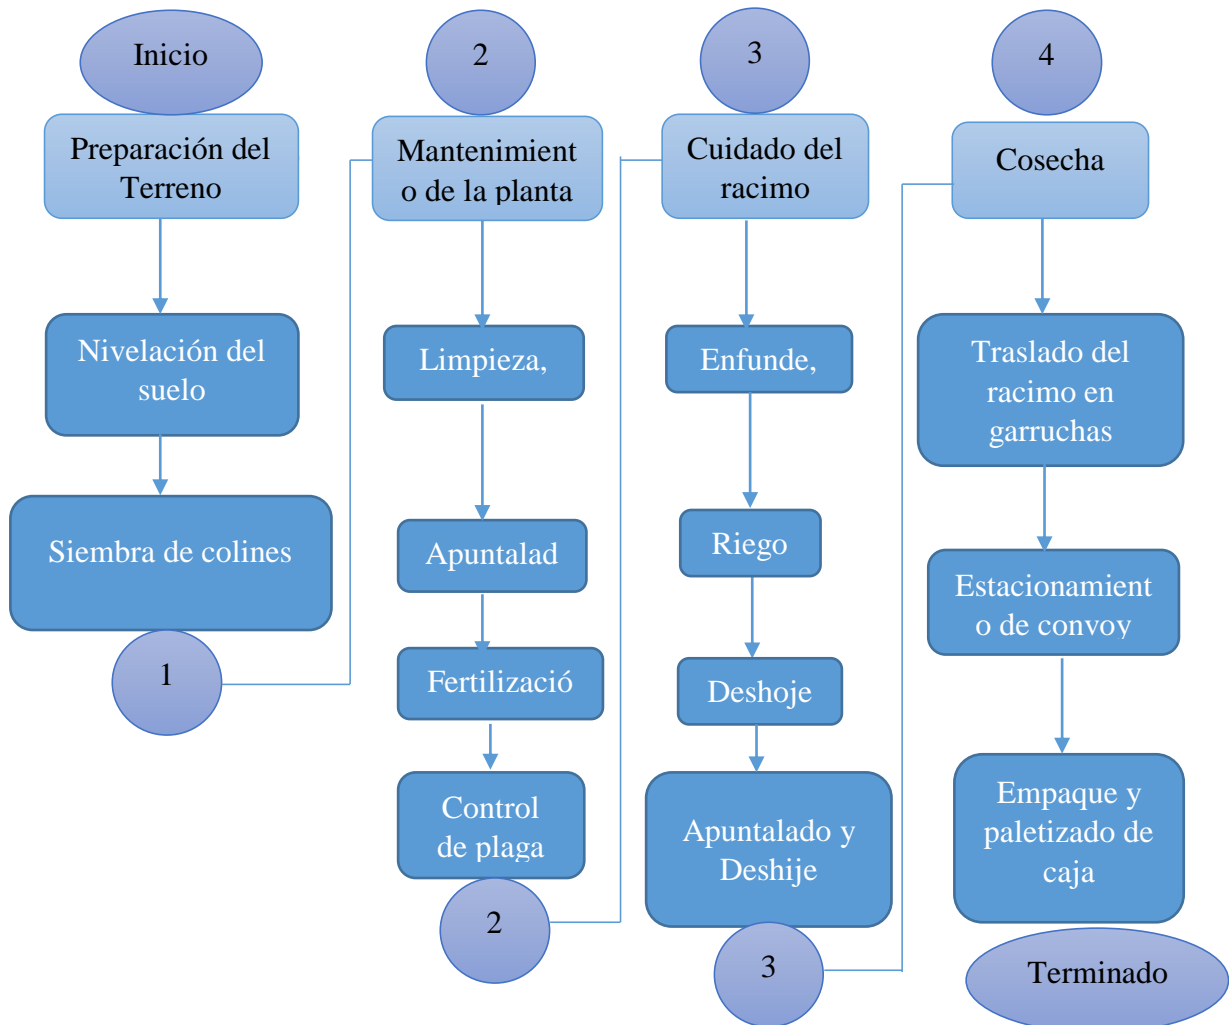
Inicio

Preparación del Terreno

Nivelación del suelo

Siembra de colines

1

2

Mantenimient o de la planta

Limpieza,

Apuntalad

Fertilizació

Control de plaga

2

3

Cuidado del racimo

Enfunde,

Riego

Deshoje

Apuntalado y Deshije

3

4

Cosecha

Traslado del racimo en garruchas

Estacionamient o de convoy

Empaque y paletizado de caja

Terminado